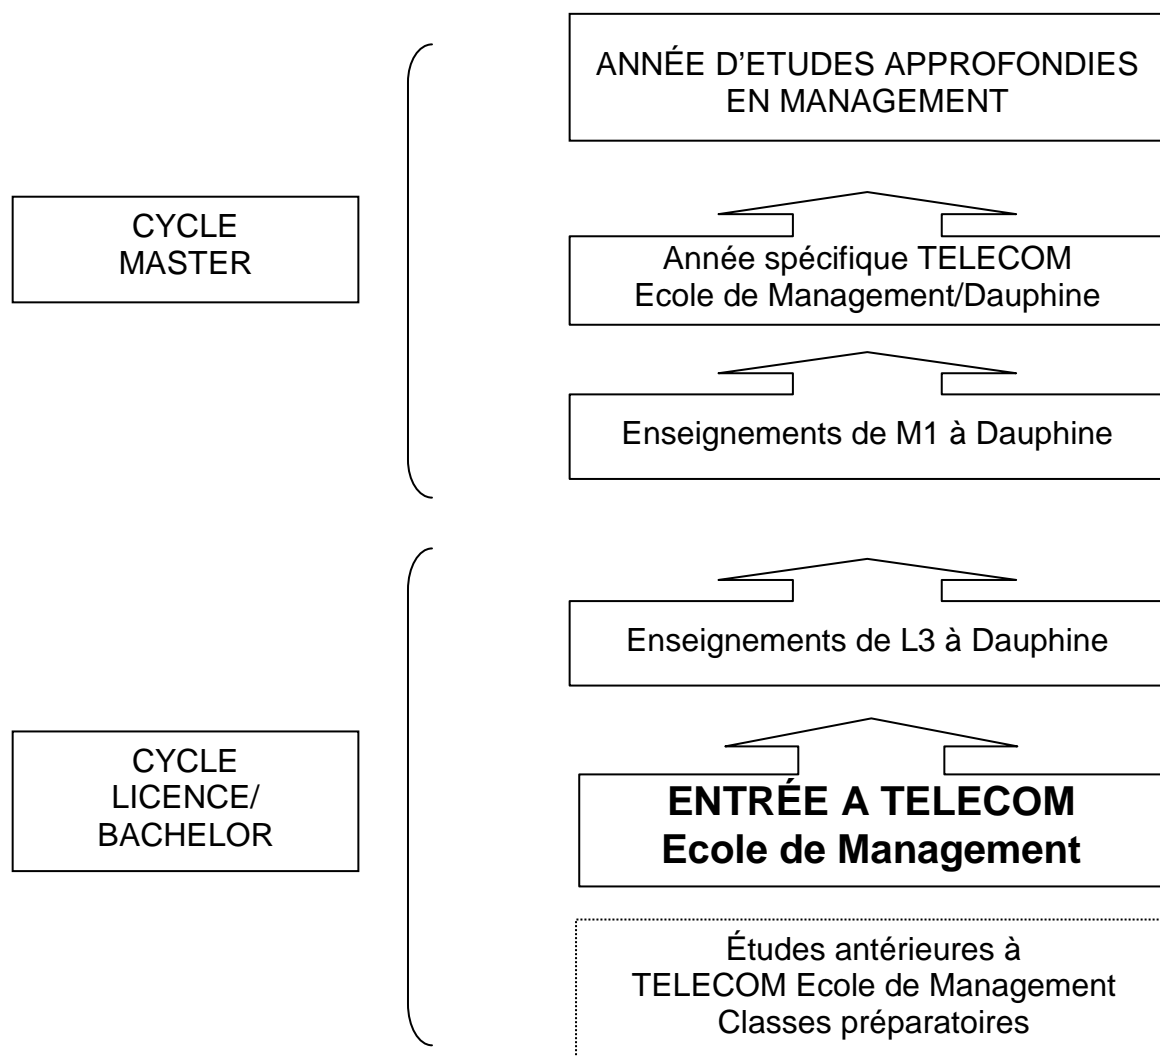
CYCLE MASTER

ANNÉE D'ETUDES APPROFONDIES EN MANAGEMENT

Année spécifique TELECOM Ecole de Management/Dauphine

Enseignements de M1 à Dauphine

CYCLE LICENCE/ BACHELOR

Enseignements de L3 à Dauphine

**ENTRÉE A TELECOM Ecole de Management**

Études antérieures à TELECOM Ecole de Management Classes préparatoires